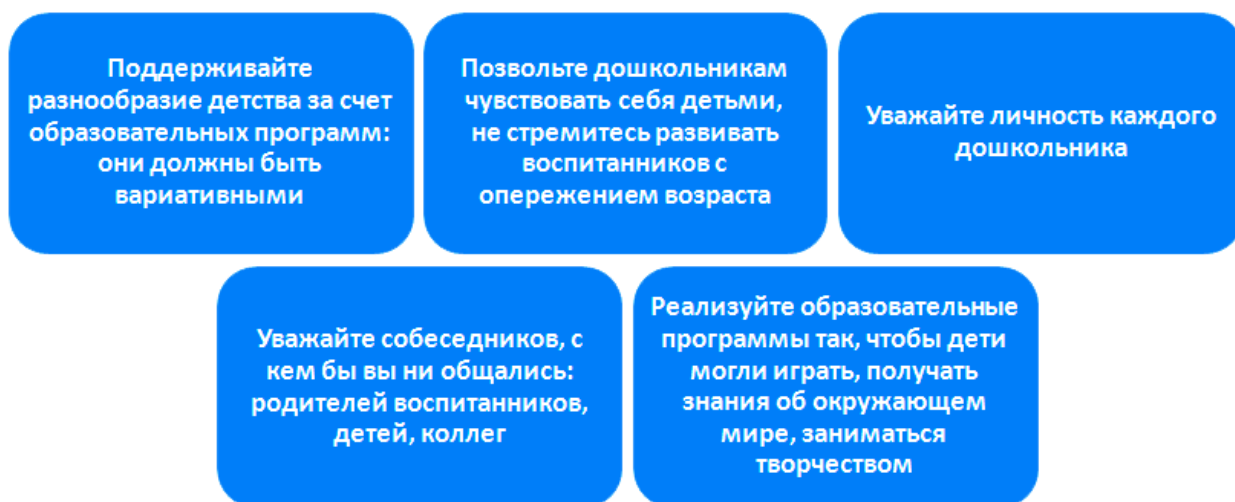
Поддерживайте разнообразие детства за счет образовательных программ: они должны быть вариативными

Позвольте дошкольникам чувствовать себя детьми, не стремитесь развивать воспитанников с опережением возраста

Уважайте личность каждого дошкольника

Уважайте собеседников, с кем бы вы ни общались: родителей воспитанников, детей, коллег

Реализуйте образовательные программы так, чтобы дети могли играть, получать знания об окружающем мире, заниматься творчеством